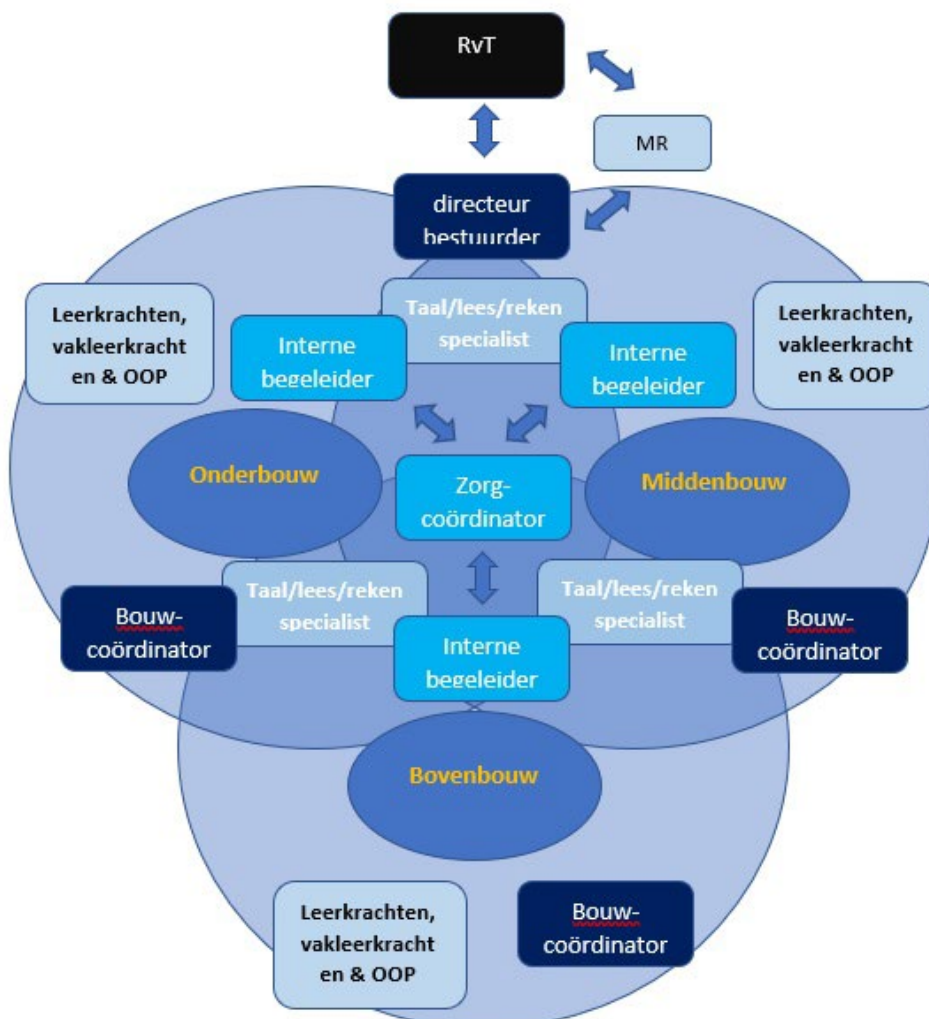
RvT

MR

directeur bestuurder

Leerkrachten, vakleerkracht en & OOP

Taal/lees/reken specialist

Leerkrachten, vakleerkracht en & OOP

Interne begeleider

Interne begeleider

Onderbouw

Zorg-coördinator

Middenbouw

Taal/lees/reken specialist

Taal/lees/reken specialist

Bouw-coördinator

Bouw-coördinator

Interne begeleider

Bovenbouw

Leerkrachten, vakleerkracht en & OOP

Bouw-coördinator